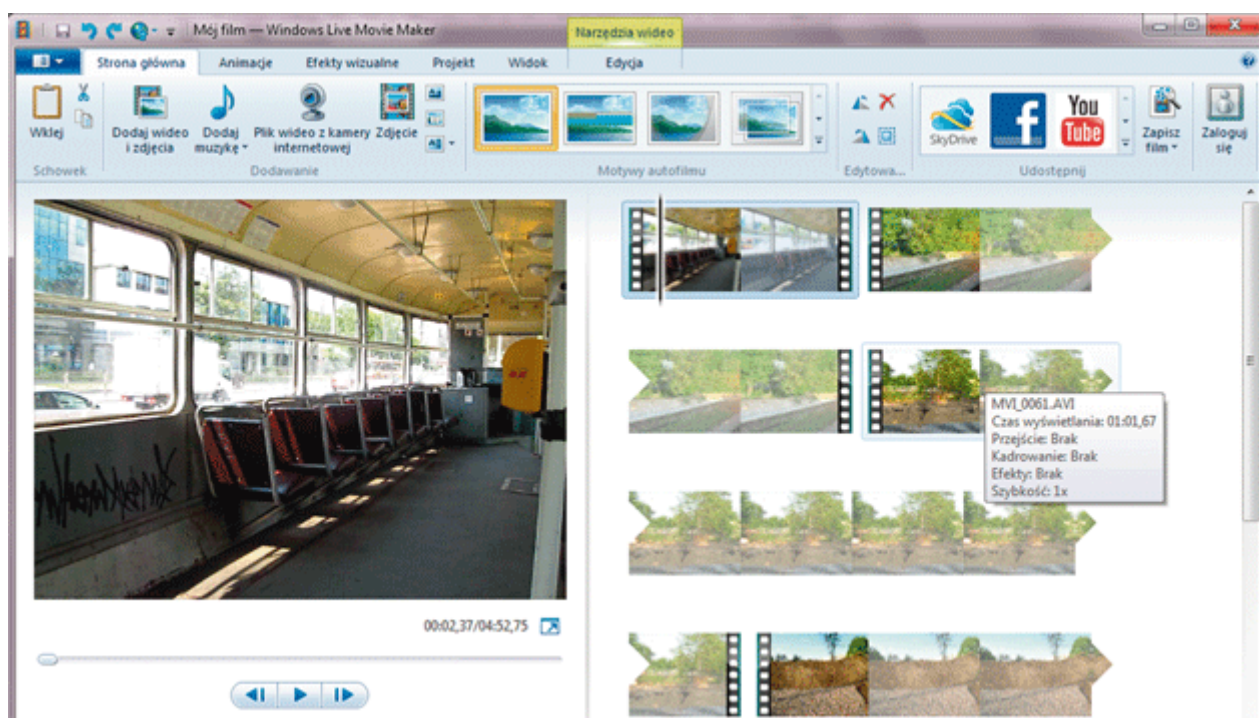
Mój film — Windows Live Movie Maker
Narzędzia wideo
Strona główna Animacje Efekty wizualne Projekt Widok Edycja
Wklej
Dodaj wideo i zdjęcia
Dodaj muzykę
Plik wideo z kamery internetowej
Zdjęcie
Schowek
Dodawanie
Motywy autofilmu
Edytowa...
SkyDrive
You Tube
Zapisz film
Zaloguj się
Udostępnij
00:02,37/04:52,75
MVI_0061.AVI
Czas wyświetlania: 01:01,67
Przejście: Brak
Kadrowanie: Brak
Efekty: Brak
Szybkość: 1x